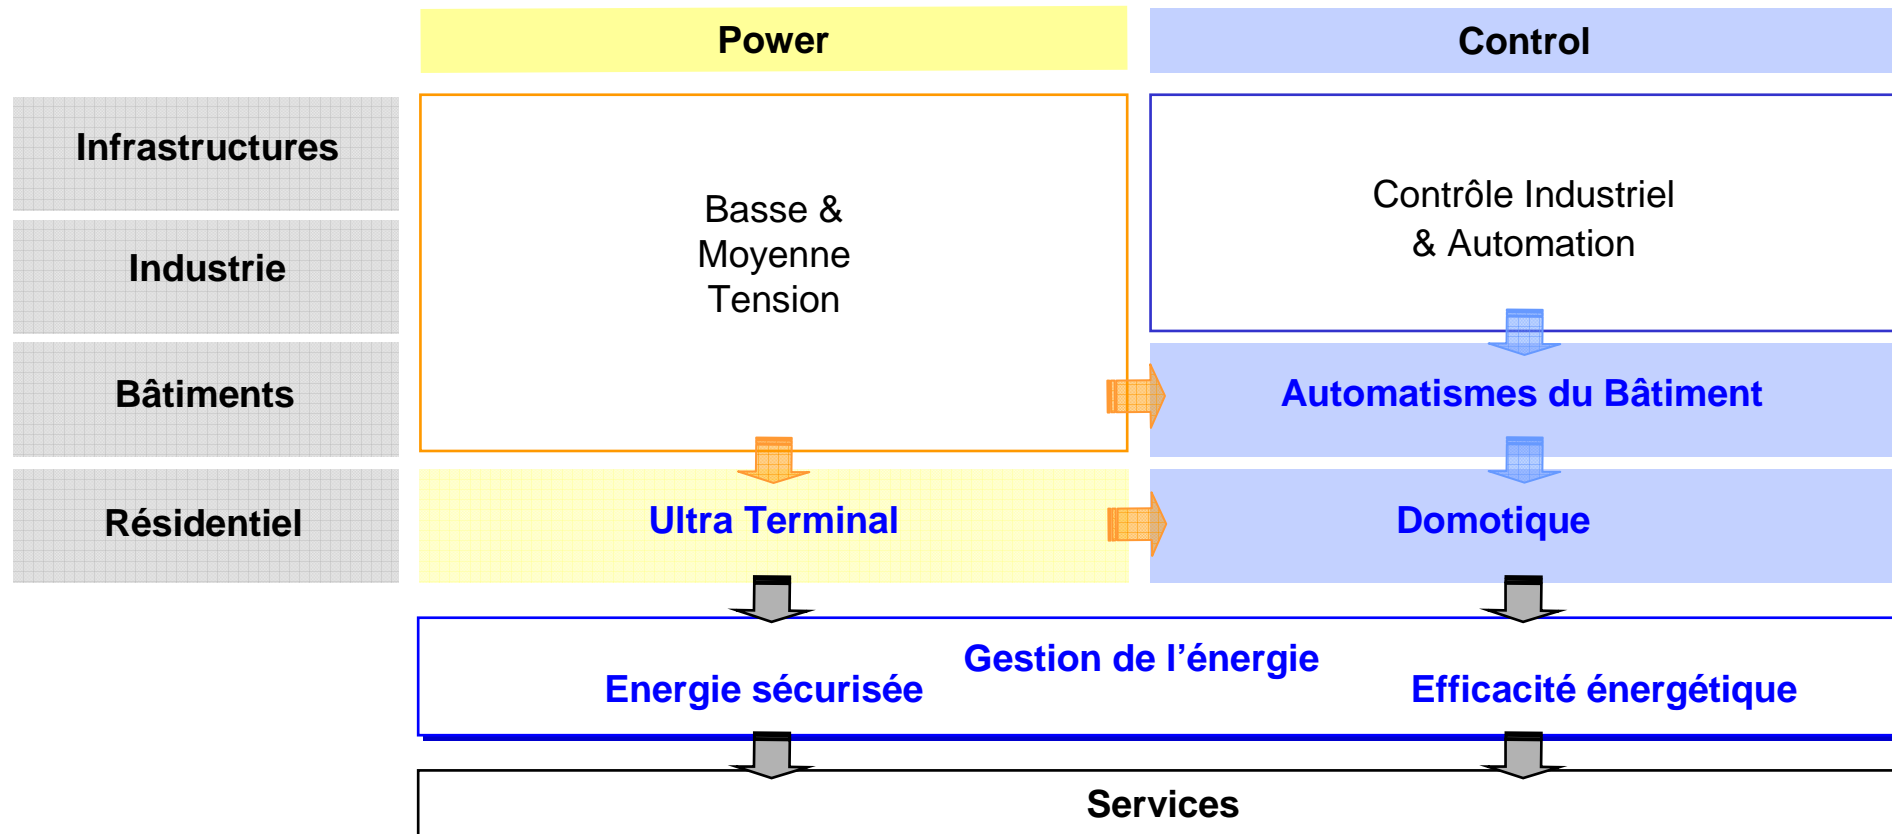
Power

Control

Infrastructures

Industrie

Bâtiments

Résidentiel

Basse & Moyenne Tension

Contrôle Industriel & Automation

Automatismes du Bâtiment

Ultra Terminal

Domotique

Gestion de l'énergie

Energie sécurisée

Efficacité énergétique

Services